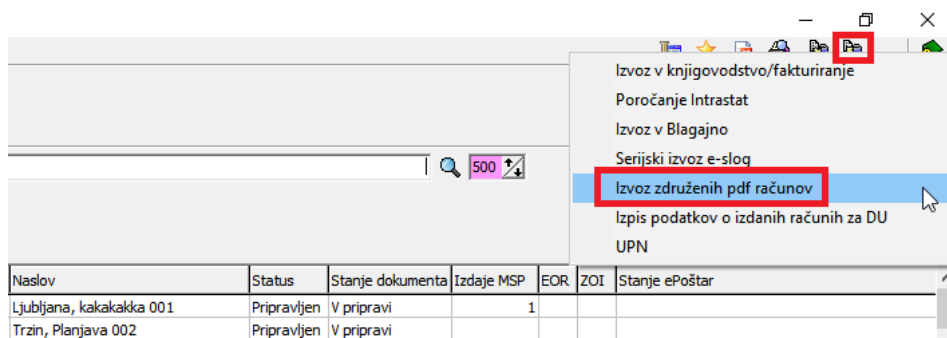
500

Izvoz v knjigovodstvo/fakturiranje
Poročanje Intrastat
Izvoz v Blagajno
Serijski izvoz e-slog
Izvoz združenih pdf računov
Izpis podatkov o izdanih računih za DU
UPN

| Naslov | Status | Stanje dokumenta | Izdaje MSP | EOR | ZOI | Stanje ePoštar |
|---|---|---|---|---|---|---|
| Ljubljana, kakakakka 001 | Pripravljen | V pripravi | 1 | | | |
| Trzin, Planjava 002 | Pripravljen | V pripravi | | | | |